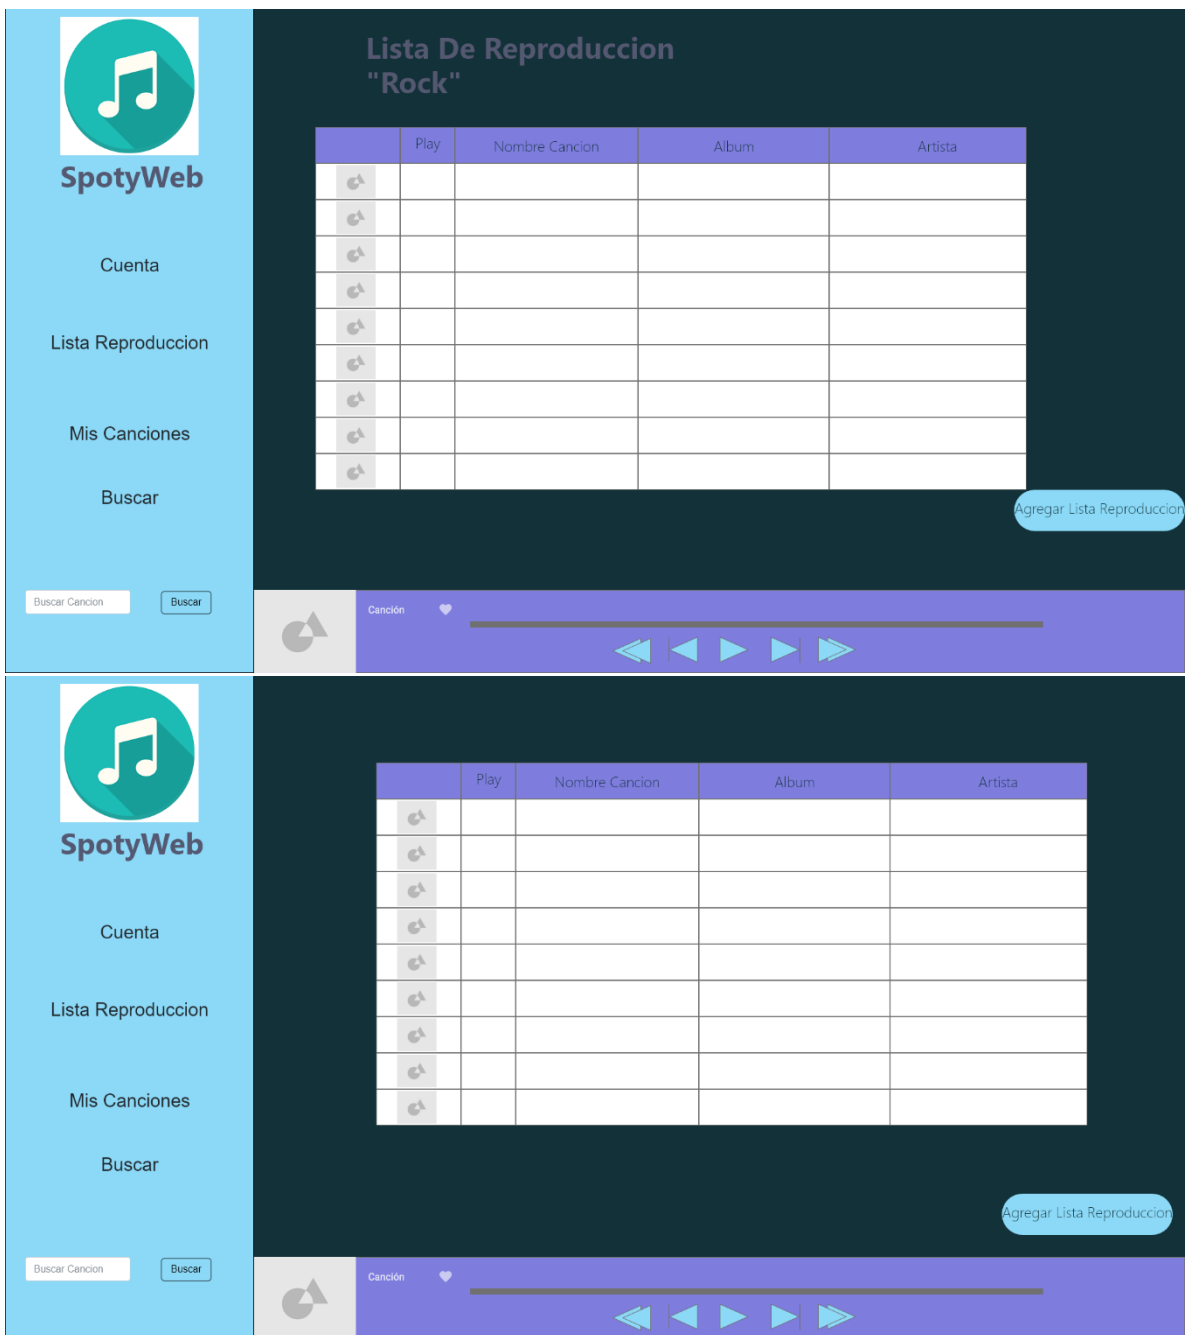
SpotyWeb

Cuenta

Lista Reproduccion

Mis Canciones

Buscar

Buscar Cancion

Buscar

Lista De Reproduccion "Rock"

| | Play | Nombre Cancion | Album | Artista |
|---|---|---|---|---|
| | | | | |
| | | | | |
| | | | | |
| | | | | |
| | | | | |
| | | | | |
| | | | | |
| | | | | |
| | | | | |

Agregar Lista Reproduccion

Canción

SpotyWeb

Cuenta

Lista Reproduccion

Mis Canciones

Buscar

Buscar Cancion

Buscar

| | Play | Nombre Cancion | Album | Artista |
|---|---|---|---|---|
| | | | | |
| | | | | |
| | | | | |
| | | | | |
| | | | | |
| | | | | |
| | | | | |
| | | | | |
| | | | | |

Agregar Lista Reproduccion

Canción